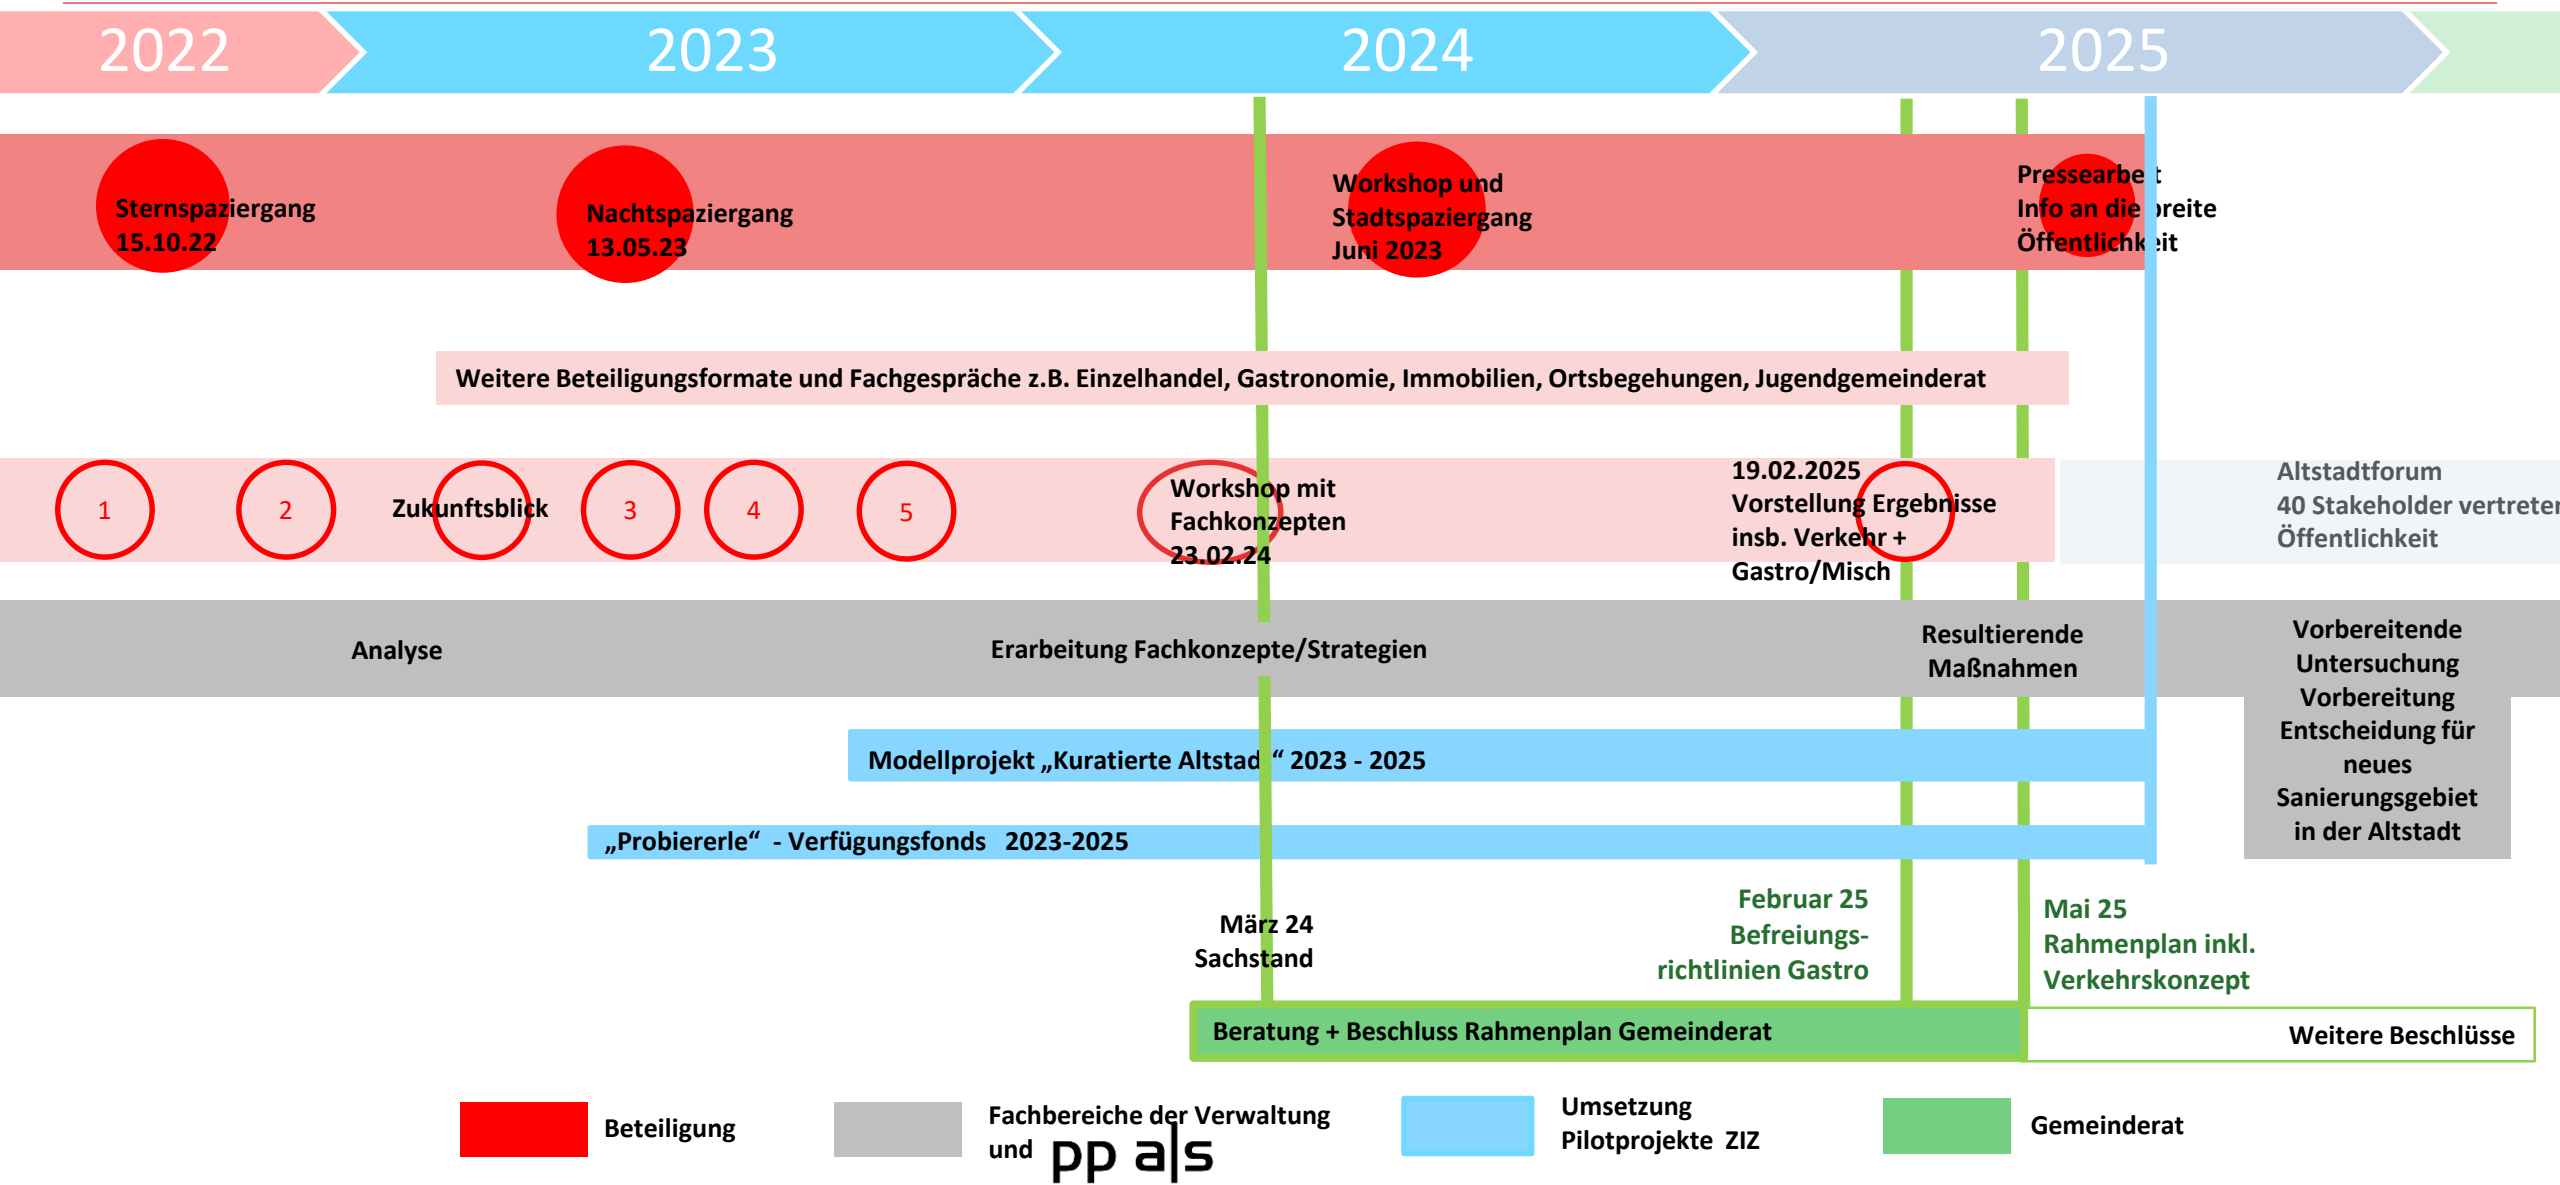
2022 2023 2024 2025

Sternspaziergang 15.10.22

Nachtspaziergang 13.05.23

Workshop und Stadtspaziergang Juni 2023

Pressearbe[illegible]t Info an die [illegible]reite Öffentlichk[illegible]it

Weitere Beteiligungsformate und Fachgespräche z.B. Einzelhandel, Gastronomie, Immobilien, Ortsbegehungen, Jugendgemeinderat

1 2 Zukunftsblick 3 4 5

Workshop mit Fachkonzepten 23.02.24

19.02.2025 Vorstellung Ergebnisse insb. Verkehr + Gastro/Misch

Altstadtforum 40 Stakeholder vertreter Öffentlichkeit

Analyse

Erarbeitung Fachkonzepte/Strategien

Resultierende Maßnahmen

Vorbereitende Untersuchung Vorbereitung Entscheidung für neues Sanierungsgebiet in der Altstadt

Modellprojekt „Kuratierte Altstad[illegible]“ 2023 - 2025

„Probiererle“ - Verfügungsfonds 2023-2025

März 24 Sachstand

Februar 25 Befreiungs-richtlinien Gastro

Mai 25 Rahmenplan inkl. Verkehrskonzept

Beratung + Beschluss Rahmenplan Gemeinderat

Weitere Beschlüsse

Beteiligung

Fachbereiche der Verwaltung und pp a|s

Umsetzung Pilotprojekte ZIZ

Gemeinderat